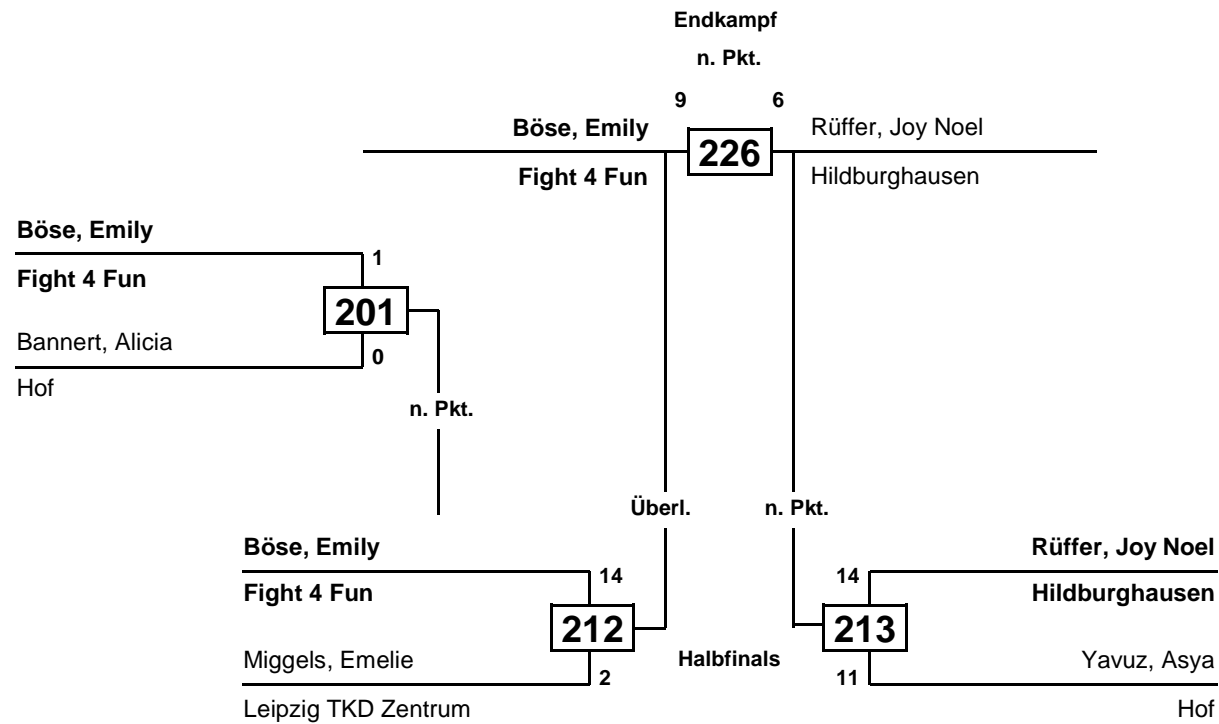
Endkampf

n. Pkt.

9

6

Böse, Emily

226

Rüffer, Joy Noel

Fight 4 Fun

Hildburghausen

Böse, Emily

1

Fight 4 Fun

201

Bannert, Alicia

0

Hof

n. Pkt.

Überl.

n. Pkt.

Böse, Emily

14

Fight 4 Fun

212

Miggels, Emelie

2

Leipzig TKD Zentrum

Halbfinals

Rüffer, Joy Noel

14

Hildburghausen

213

Yavuz, Asya

11

Hof